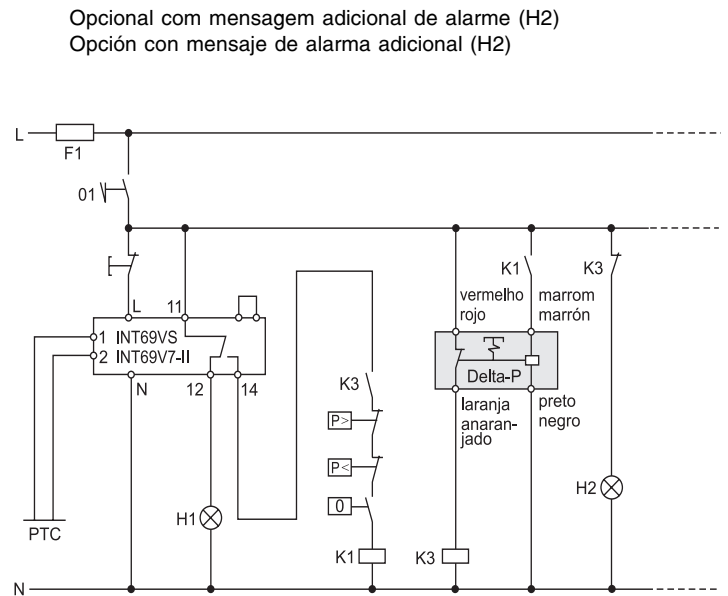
Opcional com mensagem adicional de alarme (H2)
Opción con mensaje de alarma adicional (H2)

L
F1
01
L
11
1 INT69VS
2 INT69V7-II
N
12
14
PTC
H1
K3
P>
P<
0
K1
vermelho
rojo
K1
marrom
marrón
K3
Delta-P
laranja
anaranjado
preto
negro
K3
H2
N